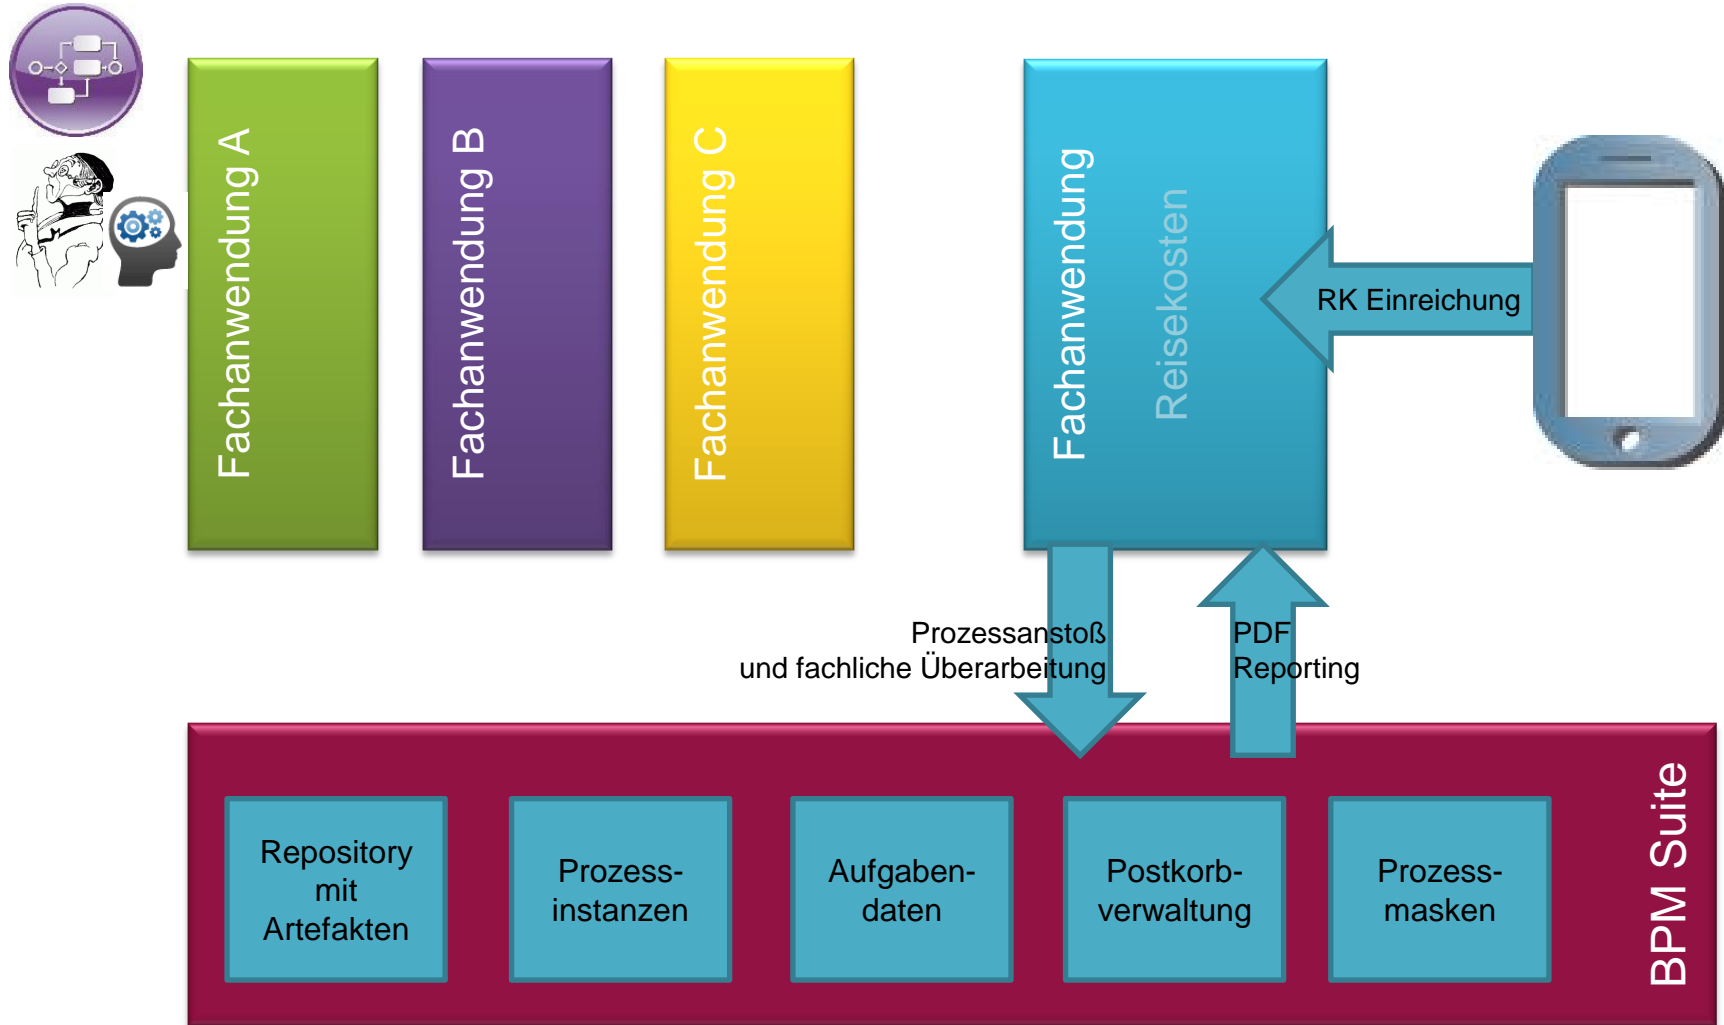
Fachanwendung A

Fachanwendung B

Fachanwendung C

Fachanwendung

Reisekosten

RK Einreichung

Prozessanstoß
und fachliche Überarbeitung

PDF
Reporting

Repository mit Artefakten

Prozessinstanzen

Aufgabendaten

Postkorbverwaltung

Prozessmasken

BPM Suite